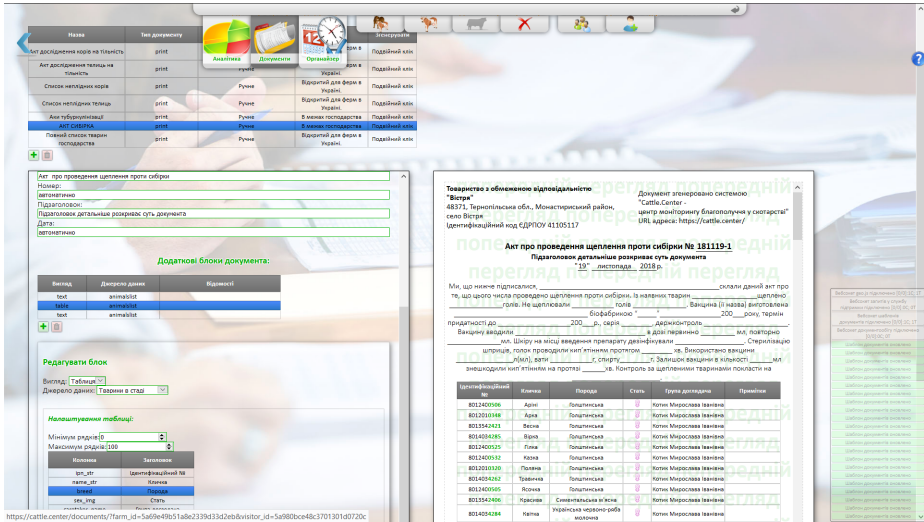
| Назва | Тип документу |  | Згенерувати |
|---|---|---|---|
| Акт дослідження корів на тільність | print | ...фери в Україні. | Подвійний клік |
| Акт дослідження телиць на тільність | print | ...фери в Україні. | Подвійний клік |
| Список нетільних корів | print | Ручне | Відкритий для ферм в Україні. | Подвійний клік |
| Список нетільних телиць | print | Ручне | Відкритий для ферм в Україні. | Подвійний клік |
| Акн туберкулінізації | print | Ручне | В межах господарства | Подвійний клік |
| АКТ СИБІРКА | print | Ручне | В межах господарства | Подвійний клік |
| Повний список тварин господарства | print | Ручне | Відкритий для ферм в Україні. | Подвійний клік |

Аналітика Документи Органайзер

Акт про проведення щеплення проти сибірки
Номер:
автоматично
Підзаголовок:
Підзаголовок детальніше розкриває суть документа
Дата:
автоматично

Додаткові блоки документа:

| Вигляд | Джерело даних | Відомості |
|---|---|---|
| text | animalslist | |
| table | animalslist | |
| text | animalslist | |

Редагувати блок

Вигляд: Таблиця
Джерело даних: Тварини в стаді

Налаштування таблиці:

Мінімум рядків: 0
Максимум рядків: 100

| Колонка | Заголовок |
|---|---|
| ipn_str | Ідентифікаційний № |
| name_str | Кличка |
| breed | Порода |
| sex_img | Стать |

Товариство з обмеженою відповідальністю "Вістря"
48371, Тернопільська обл., Монастириський район, село Вістря
Ідентифікаційний код ЄДРПОУ 41105117

Документ згенеровано системою "Cattle.Center - центр моніторингу благополуччя у скотарстві"
URL адреса: https://cattle.center/

Акт про проведення щеплення проти сибірки № 181119-1
Підзаголовок детальніше розкриває суть документа
"19" листопада 2018 р.

Ми, що нижче підписалися, ____________ склали даний акт про те, що цього числа проведено щеплення проти сибірки. Із наявних тварин ____________ щеплено ________ голів. Не щеплювали ________ голів ________. Вакцина (її назва) виготовлена ____________ біофабрикою "____" ________ 200___року, термін придатності до ________ 200___ р., серія ________ держконтроль ________. Вакцину вводили ________ в дозі первинно ________ мл, повторно ________ мл. Шкіру на місці введення препарату дезінфікували ________. Стерилізацію шприців, голок проводили кип'ятінням протягом ______ хв. Використано вакцини ______ л(мл), вати ______ г, спирту ______ г. Залишок вакцини в кількості ______ мл знешкодили кип'ятінням на протязі ______ хв. Контроль за щепленими тваринами покласти на

| Ідентифікаційний № | Кличка | Порода | Стать | Група доглядача | Примітки |
|---|---|---|---|---|---|
| 801240506 | Арні | Голштинська | | Котик Мирослава Іванівна | |
| 801210348 | Арка | Голштинська | | Котик Мирослава Іванівна | |
| 801542423 | Весна | Голштинська | | Котик Мирослава Іванівна | |
| 801404285 | Віра | Голштинська | | Котик Мирослава Іванівна | |
| 801240525 | Гілка | Голштинська | | Котик Мирослава Іванівна | |
| 801240532 | Казка | Голштинська | | Котик Мирослава Іванівна | |
| 801210320 | Полина | Голштинська | | Котик Мирослава Іванівна | |
| 801404262 | Травичка | Голштинська | | Котик Мирослава Іванівна | |
| 801240505 | Ясочка | Голштинська | | Котик Мирослава Іванівна | |
| 801542406 | Красива | Симентальська м'ясна | | Котик Мирослава Іванівна | |
| 801404284 | Квітка | Українська червоно-ряба молочна | | Котик Мирослава Іванівна | |

попередній перегляд

https://cattle.center/documents/?farm_id=5a69e49b51a8e2339d33d2eb&visitor_id=5a980bce48c3701301d0720c